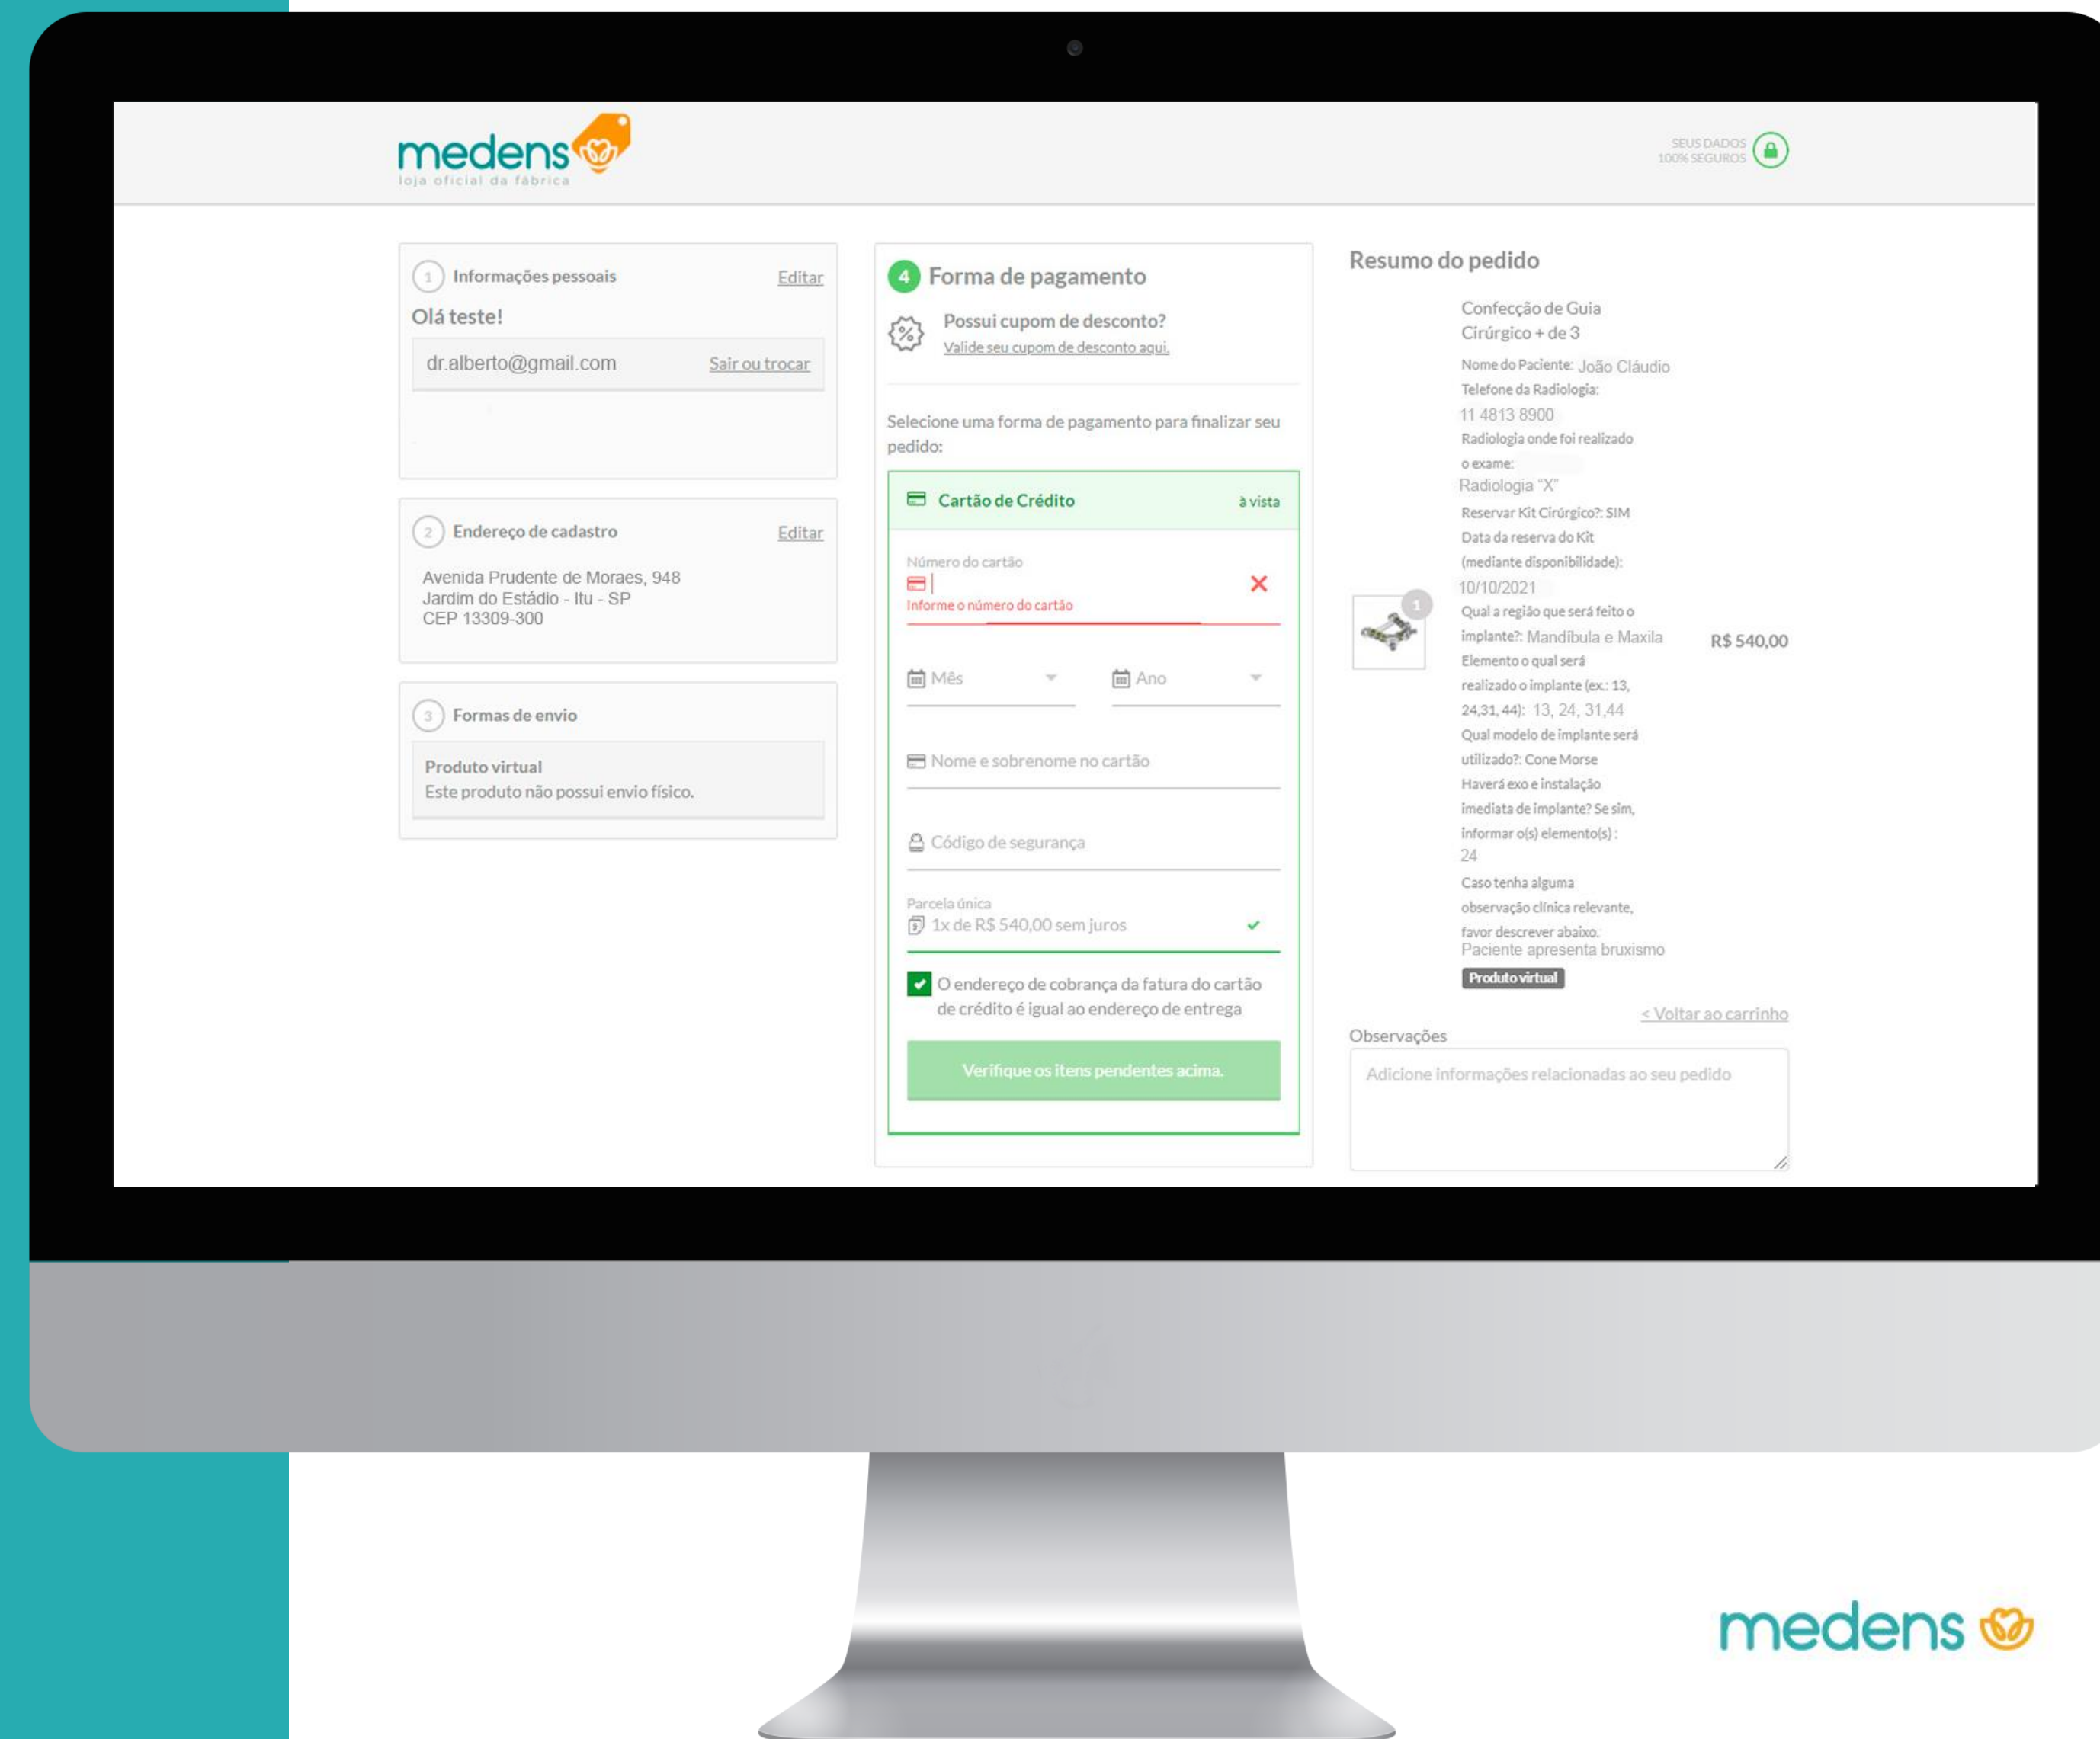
medens
loja oficial da fábrica

SEUS DADOS 100% SEGUROS

1 Informações pessoais Editar

Olá teste!

dr.alberto@gmail.com Sair ou trocar

2 Endereço de cadastro Editar

Avenida Prudente de Moraes, 948
Jardim do Estádio - Itu - SP
CEP 13309-300

3 Formas de envio

Produto virtual
Este produto não possui envio físico.

4 Forma de pagamento

Possui cupom de desconto?
Valide seu cupom de desconto aqui.

Selecione uma forma de pagamento para finalizar seu pedido:

Cartão de Crédito à vista

Número do cartão
Informe o número do cartão

Mês Ano

Nome e sobrenome no cartão

Código de segurança

Parcela única
1x de R$ 540,00 sem juros

O endereço de cobrança da fatura do cartão de crédito é igual ao endereço de entrega

Verifique os itens pendentes acima.

Resumo do pedido

Confecção de Guia Cirúrgico + de 3

Nome do Paciente: João Cláudio
Telefone da Radiologia: 11 4813 8900
Radiologia onde foi realizado o exame: Radiologia "X"
Reservar Kit Cirúrgico?: SIM
Data da reserva do Kit (mediante disponibilidade): 10/10/2021
Qual a região que será feito o implante?: Mandíbula e Maxila
Elemento o qual será realizado o implante (ex.: 13, 24,31, 44): 13, 24, 31,44
Qual modelo de implante será utilizado?: Cone Morse
Haverá exo e instalação imediata de implante? Se sim, informar o(s) elemento(s) : 24
Caso tenha alguma observação clínica relevante, favor descrever abaixo: Paciente apresenta bruxismo
Produto virtual

1

R$ 540,00

< Voltar ao carrinho

Observações

Adicione informações relacionadas ao seu pedido

medens